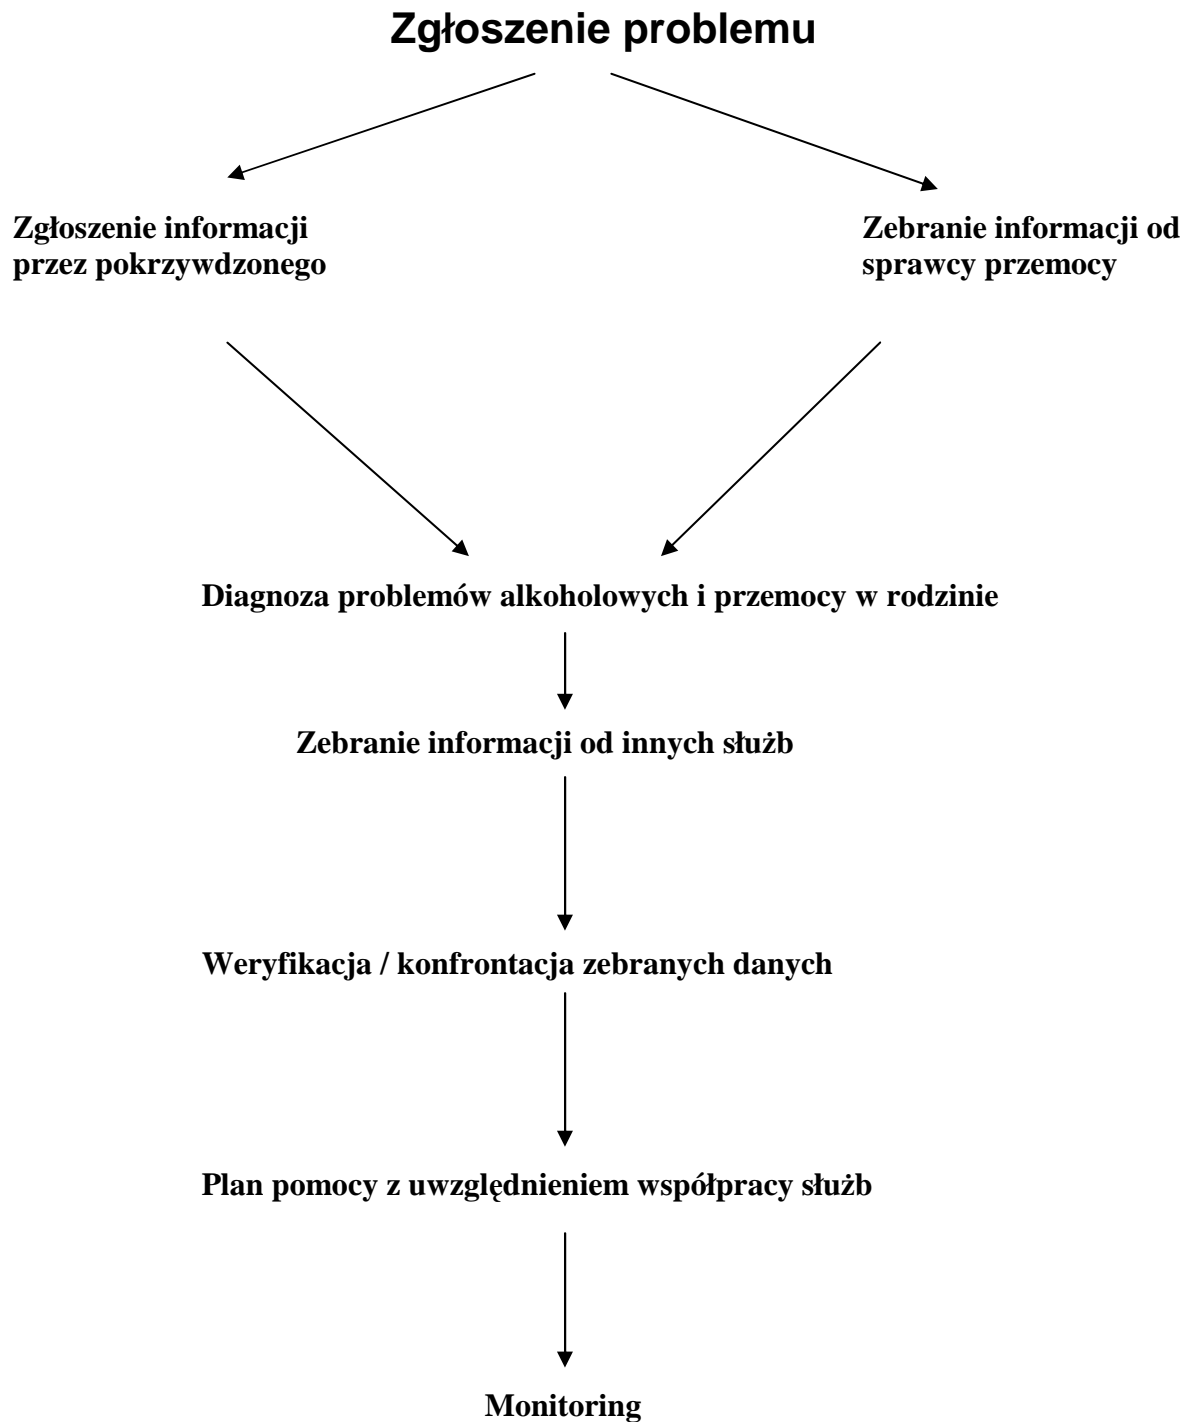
Zgłoszenie problemu

Zgłoszenie informacji przez pokrzywdzonego

Zebranie informacji od sprawcy przemocy

Diagnoza problemów alkoholowych i przemocy w rodzinie

Zebranie informacji od innych służb

Weryfikacja / konfrontacja zebranych danych

Plan pomocy z uwzględnieniem współpracy służb

Monitoring